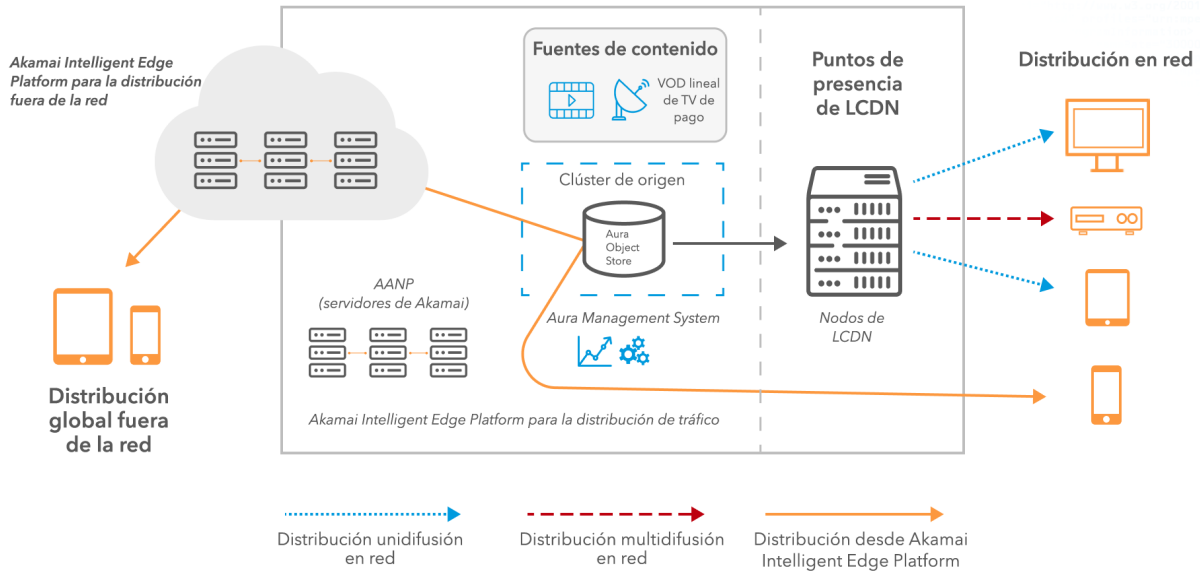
Akamai Intelligent Edge Platform para la distribución fuera de la red

Distribución global fuera de la red

Fuentes de contenido

VOD lineal de TV de pago

Clúster de origen

Aura Object Store

AANP (servidores de Akamai)

Aura Management System

Akamai Intelligent Edge Platform para la distribución de tráfico

Puntos de presencia de LCDN

Nodos de LCDN

Distribución en red

Distribución unidifusión en red

Distribución multidifusión en red

Distribución desde Akamai Intelligent Edge Platform